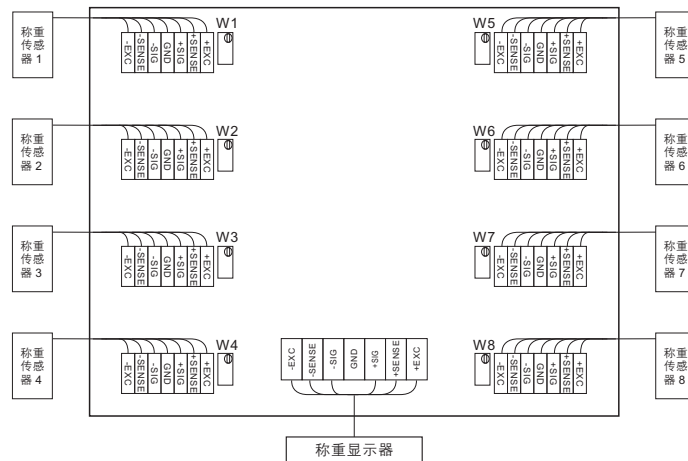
称重传感器 1

-EXC -SENSE -SIG GND +SIG +SENSE +EXC
W1

称重传感器 2

-EXC -SENSE -SIG GND +SIG +SENSE +EXC
W2

称重传感器 3

-EXC -SENSE -SIG GND +SIG +SENSE +EXC
W3

称重传感器 4

-EXC -SENSE -SIG GND +SIG +SENSE +EXC
W4

-EXC -SENSE -SIG GND +SIG +SENSE +EXC

W5
-EXC -SENSE -SIG GND +SIG +SENSE +EXC

称重传感器 5

W6
-EXC -SENSE -SIG GND +SIG +SENSE +EXC

称重传感器 6

W7
-EXC -SENSE -SIG GND +SIG +SENSE +EXC

称重传感器 7

W8
-EXC -SENSE -SIG GND +SIG +SENSE +EXC

称重传感器 8

称重显示器